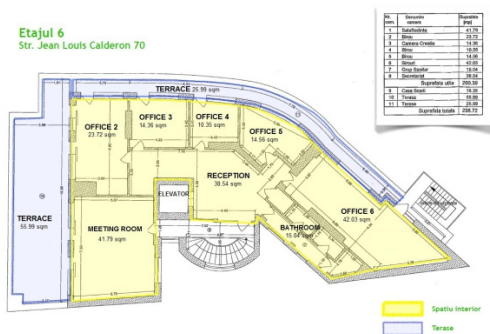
Etajul 6
Str. Jean Louis Calderon 70

| Nr. crt. | Denumire camera | Suprafata [mp] |
|---|---|---|
| 1 | SalaSedinte | 41.79 |
| 2 | Birou | 23.72 |
| 3 | Camera Creatie | 14.36 |
| 4 | Birou | 10.30 |
| 5 | Birou | 14.56 |
| 6 | Birou | 42.03 |
| 7 | Grup Sanitar | 15.04 |
| 8 | Secretariat | 38.54 |
| | Suprafata utila | 200.34 |
| 9 | Casa Scarii | 14.39 |
| 10 | Terasa | 55.99 |
| 11 | Terasa | 25.99 |
| | Suprafata totala | 296.72 |

TERRACE 25.99 sqm

OFFICE 2
23.72 sqm

OFFICE 3
14.36 sqm

OFFICE 4
10.30 sqm

OFFICE 5
14.56 sqm

RECEPTION
38.54 sqm

ELEVATOR

TERRACE
55.99 sqm

MEETING ROOM
41.79 sqm

BATHROOM
15.04 sqm

OFFICE 6
42.03 sqm

Spatiu interior

Terase